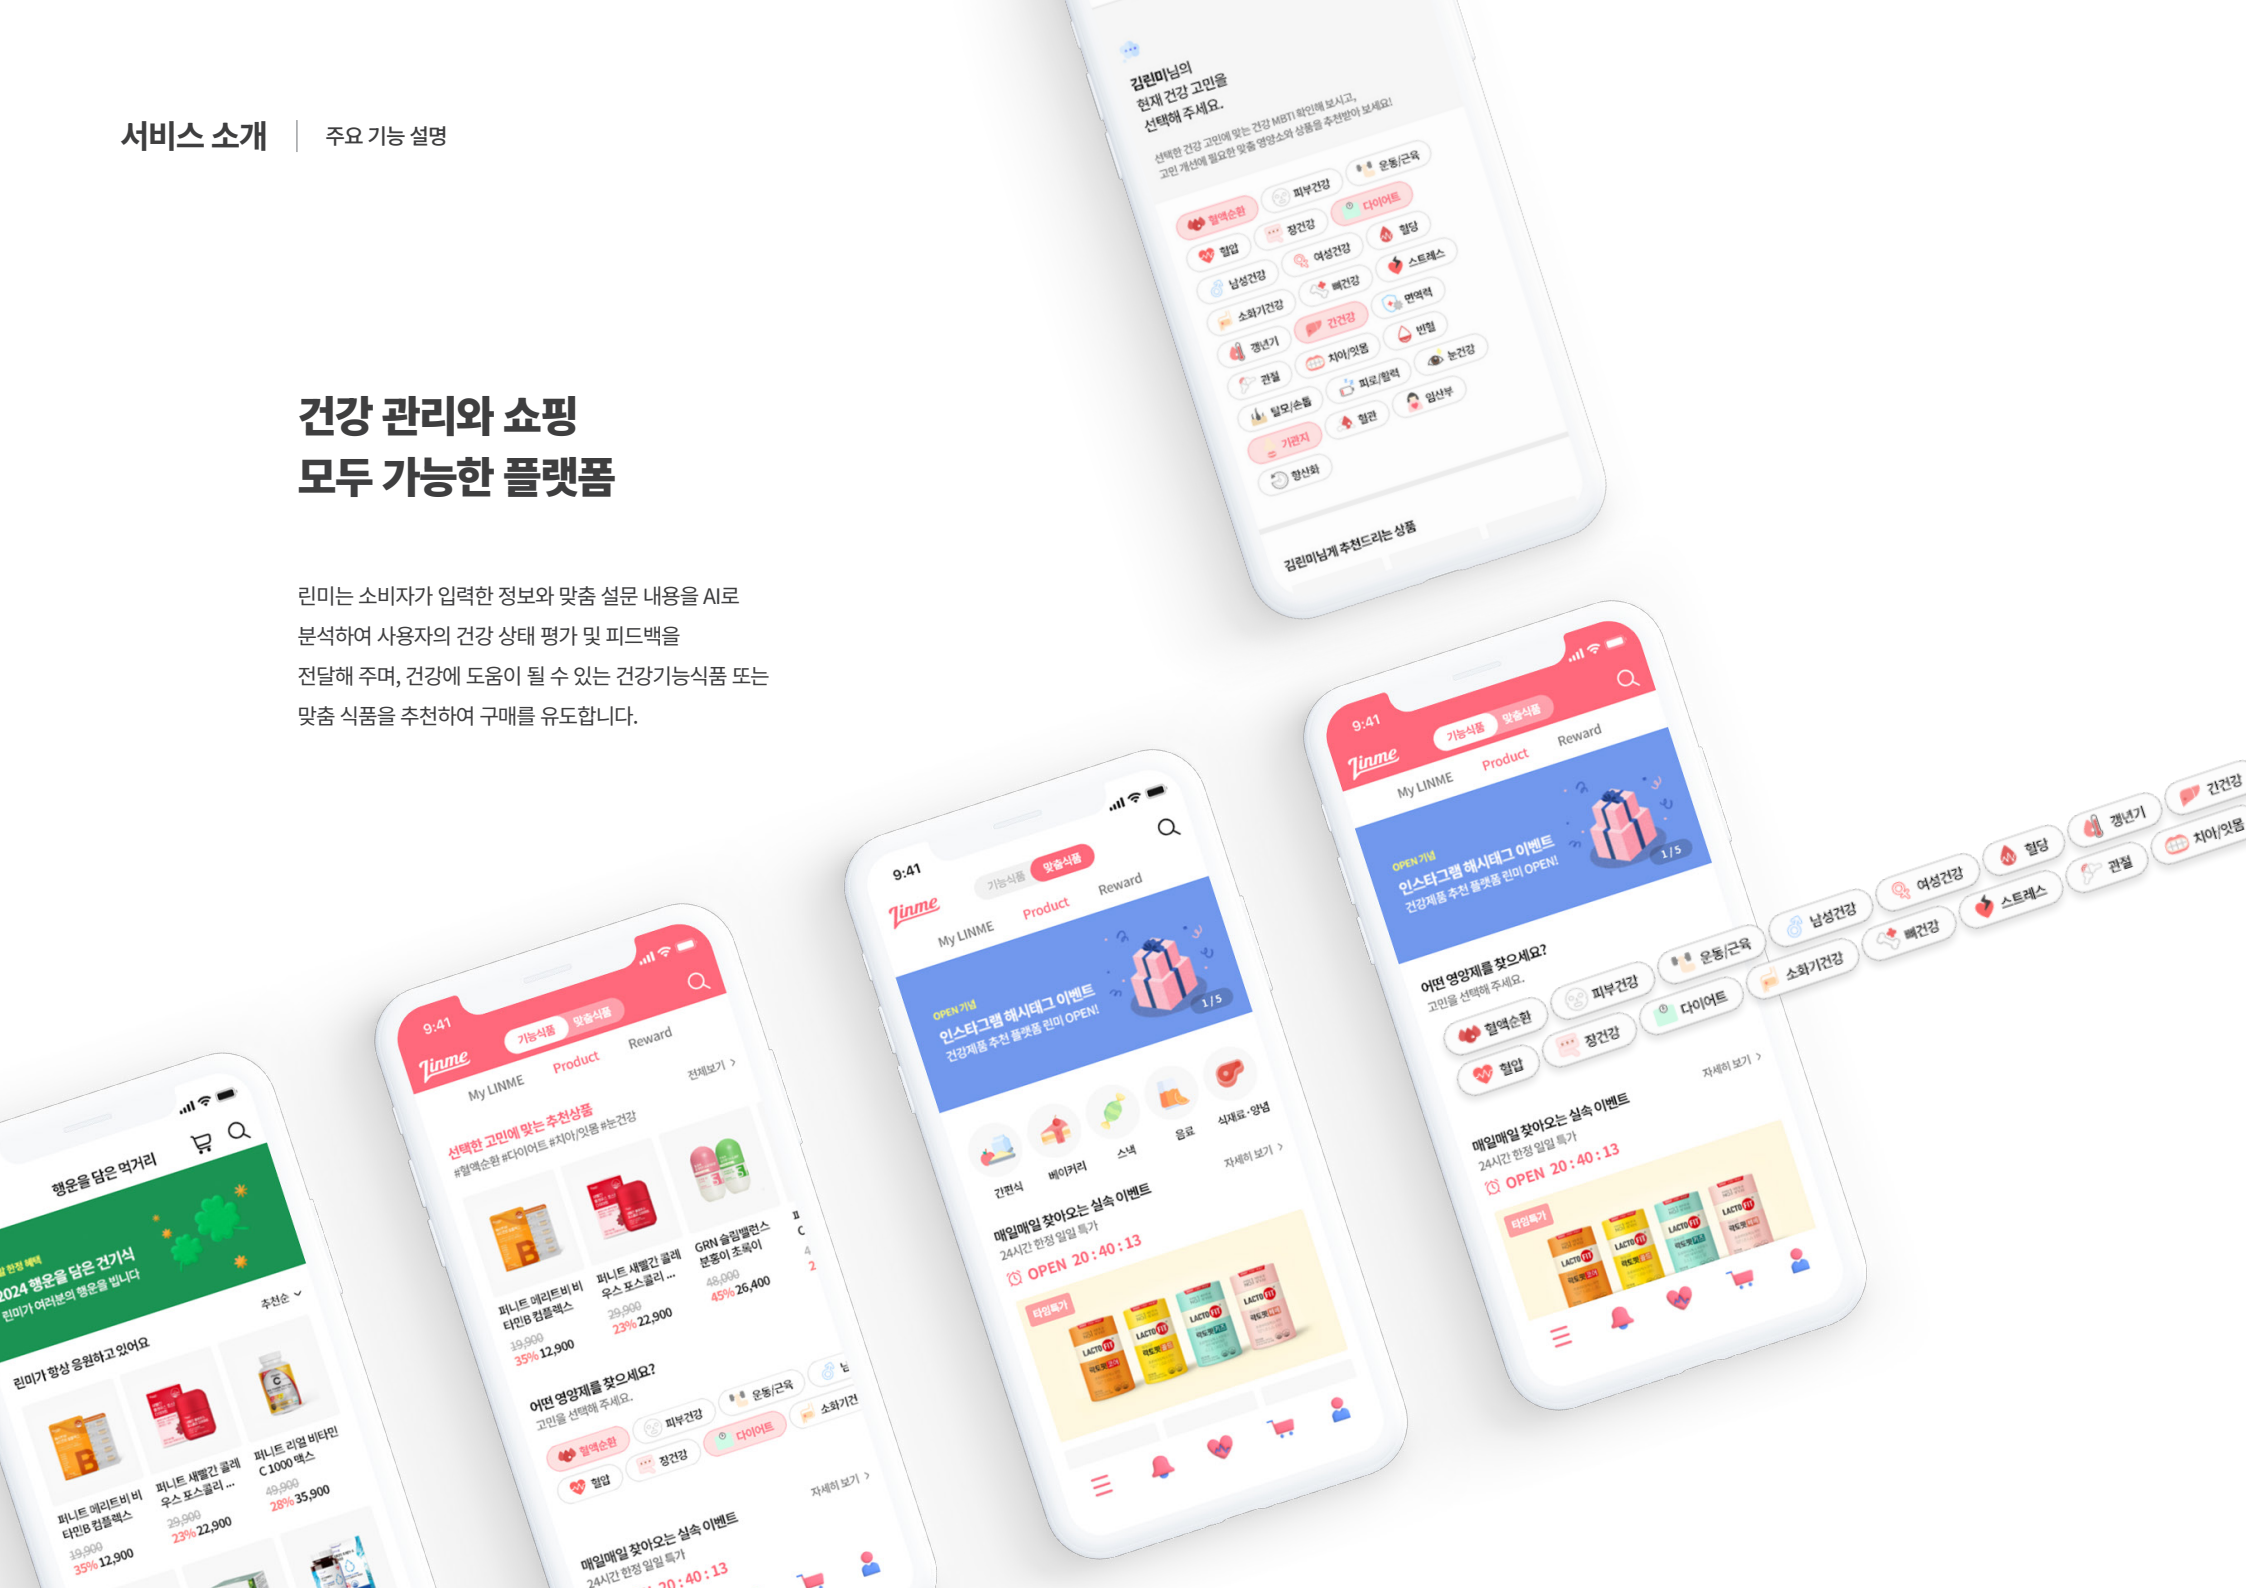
서비스 소개 | 주요 기능 설명

건강 관리와 쇼핑
모두 가능한 플랫폼

린미는 소비자가 입력한 정보와 맞춤 설문 내용을 AI로 분석하여 사용자의 건강 상태 평가 및 피드백을 전달해 주며, 건강에 도움이 될 수 있는 건강기능식품 또는 맞춤 식품을 추천하여 구매를 유도합니다.

김린미님의
현재 건강 고민을
선택해 주세요.
선택한 건강 고민에 맞는 건강 MBTI 확인해 보시고,
고민 개선에 필요한 맞춤 영양소와 상품을 추천받아 보세요!

피부건강 운동/근육 혈액순환 다이어트 장건강 혈압 혈당 여성건강 남성건강 스트레스 뼈건강 소화기건강 면역력 간건강 갱년기 빈혈 치아/잇몸 눈건강 관절 피로/활력 탈모/손톱 임산부 혈관 기관지 항산화

김린미님께 추천드리는 상품

9:41
기능식품 맞춤식품
linme
My LINME Product Reward
OPEN 기념
인스타그램 해시태그 이벤트
건강제품 추천 플랫폼 린미 OPEN!
1 / 5
어떤 영양제를 찾으세요?
고민을 선택해 주세요.
혈액순환 피부건강 운동/근육 남성건강 여성건강 혈당 갱년기 간건강
혈압 장건강 다이어트 소화기건강 뼈건강 스트레스 관절 치아/잇몸
자세히 보기 >
매일매일 찾아오는 실속 이벤트
24시간 한정 일일 특가
OPEN 20 : 40 : 13
타임특가

간편식 베이커리 스낵 음료 식재료·양념
자세히 보기 >

선택한 고민에 맞는 추천상품
#혈액순환 #다이어트 #치아/잇몸 #눈건강
전체보기 >
퍼니트 메리트비비 타민B 컴플렉스 19,900 35% 12,900
퍼니트 새빨간 콜레 우스 포스콜리 ... 29,900 23% 22,900
GRN 슬림밸런스 분홍이 초록이 48,000 45% 26,400

행운을 담은 먹거리
한정 혜택
2024 행운을 담은 건기식
린미가 여러분의 행운을 빕니다
추천순
린미가 항상 응원하고 있어요
퍼니트 메리트비비 타민B 컴플렉스 19,900 35% 12,900
퍼니트 새빨간 콜레 우스 포스콜리 ... 29,900 23% 22,900
퍼니트 리얼 비타민 C 1000 맥스 49,900 28% 35,900